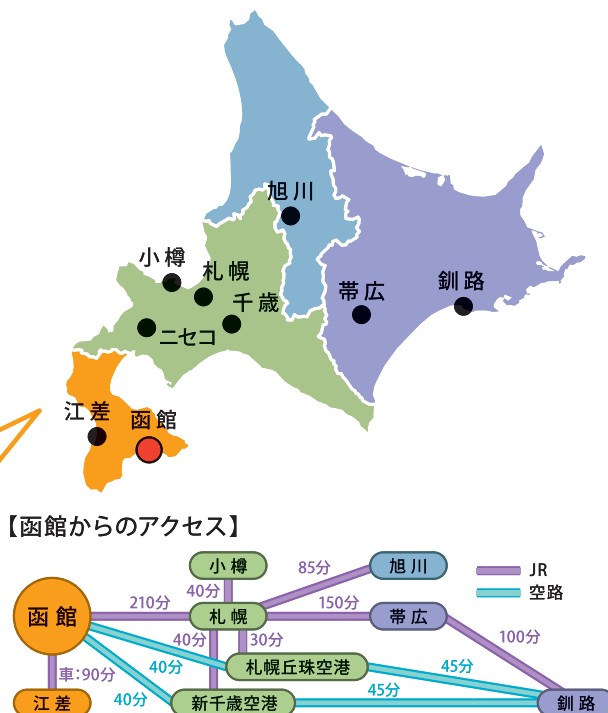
旭川
小樽
札幌
千歳
ニセコ
帯広
釧路
江差
函館

【函館からのアクセス】

小樽
85分
旭川
JR
空路
40分
函館
210分
札幌
150分
帯広
100分
40分
30分
40分
札幌丘珠空港
45分
車:90分
40分
45分
江差
新千歳空港
釧路